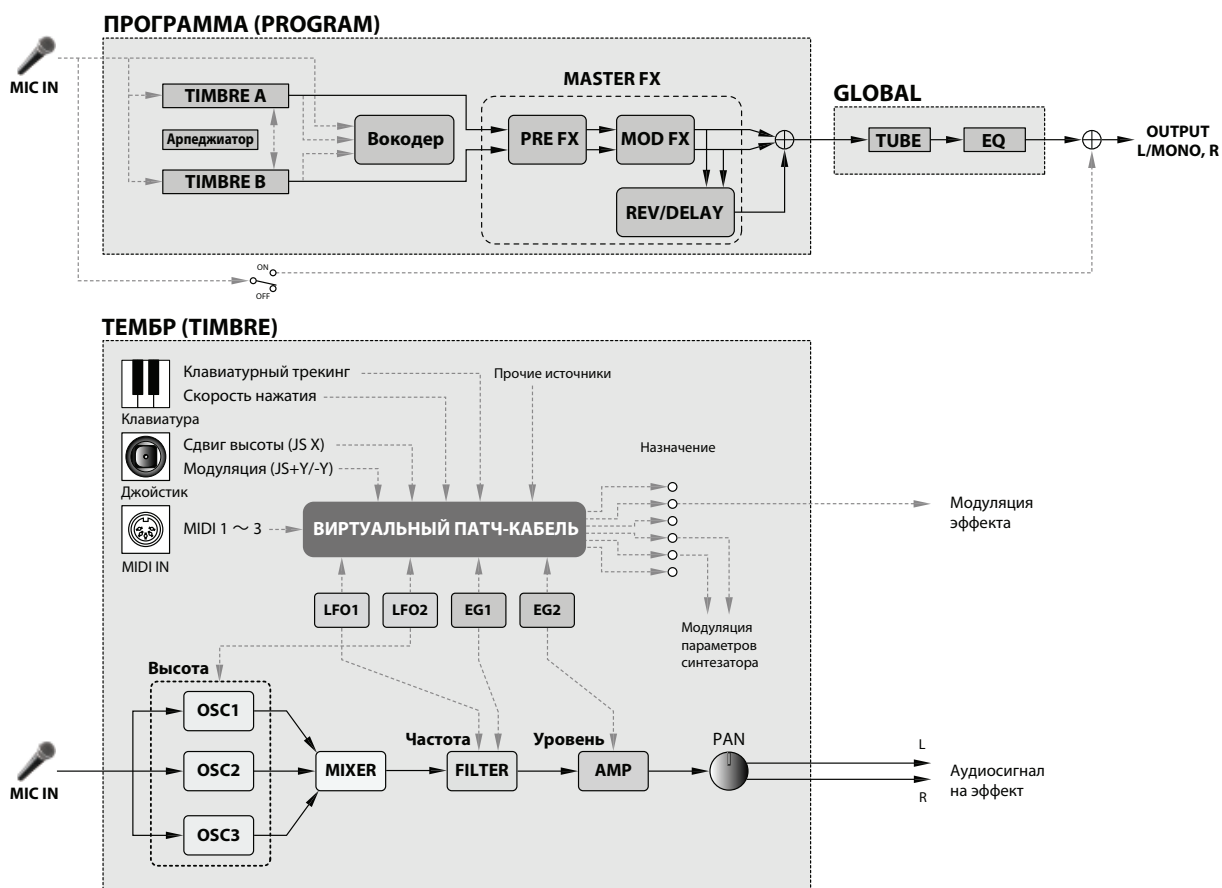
ПРОГРАММА (PROGRAM)

MIC IN

TIMBRE A

Арпеджиатор

TIMBRE B

Вокодер

MASTER FX

PRE FX

MOD FX

REV/DELAY

GLOBAL

TUBE

EQ

OUTPUT L/MONO, R

ON

OFF

ТЕМБР (TIMBRE)

Клавиатурный трекинг

Скорость нажатия

Клавиатура

Прочие источники

Сдвиг высоты (JS X)

Модуляция (JS+Y/-Y)

Джойстик

Назначение

MIDI 1 ～ 3

MIDI IN

ВИРТУАЛЬНЫЙ ПАТЧ-КАБЕЛЬ

Модуляция эффекта

LFO1

LFO2

EG1

EG2

Модуляция параметров синтезатора

Высота

OSC1

OSC2

OSC3

MIC IN

MIXER

Частота

FILTER

Уровень

AMP

PAN

L

R

Аудиосигнал на эффект